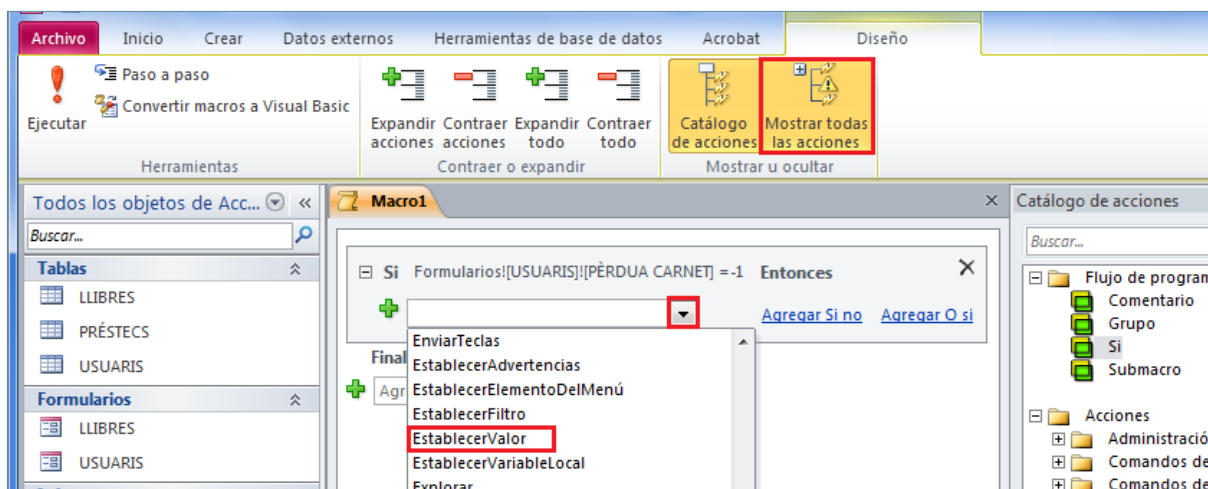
Archivo Inicio Crear Datos externos Herramientas de base de datos Acrobat Diseño

Ejecutar
Paso a paso
Convertir macros a Visual Basic
Herramientas

Expandir acciones
Contraer acciones
Expandir todo
Contraer todo
Contraer o expandir

Catálogo de acciones
Mostrar todas las acciones
Mostrar u ocultar

Todos los objetos de Acc...
Buscar...
Tablas
LLIBRES
PRÉSTECS
USUARIS
Formularios
LLIBRES
USUARIS

Macro1

Si Formularios![USUARIS]![PÈRDUA CARNET] = -1 Entonces
Agregar Si no Agregar O si
Final
Agr
EnviarTeclas
EstablecerAdvertencias
EstablecerElementoDelMenú
EstablecerFiltro
EstablecerValor
EstablecerVariableLocal
Explorar

Catálogo de acciones
Buscar...
Flujo de program
Comentario
Grupo
Si
Submacro
Acciones
Administració
Comandos de
Comandos de